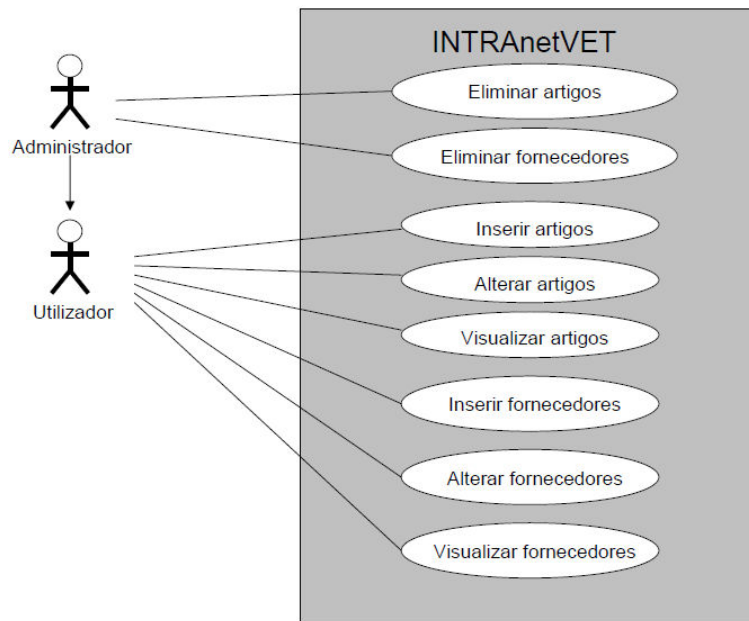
INTRAnetVET

Administrador

Utilizador

Eliminar artigos

Eliminar fornecedores

Inserir artigos

Alterar artigos

Visualizar artigos

Inserir fornecedores

Alterar fornecedores

Visualizar fornecedores